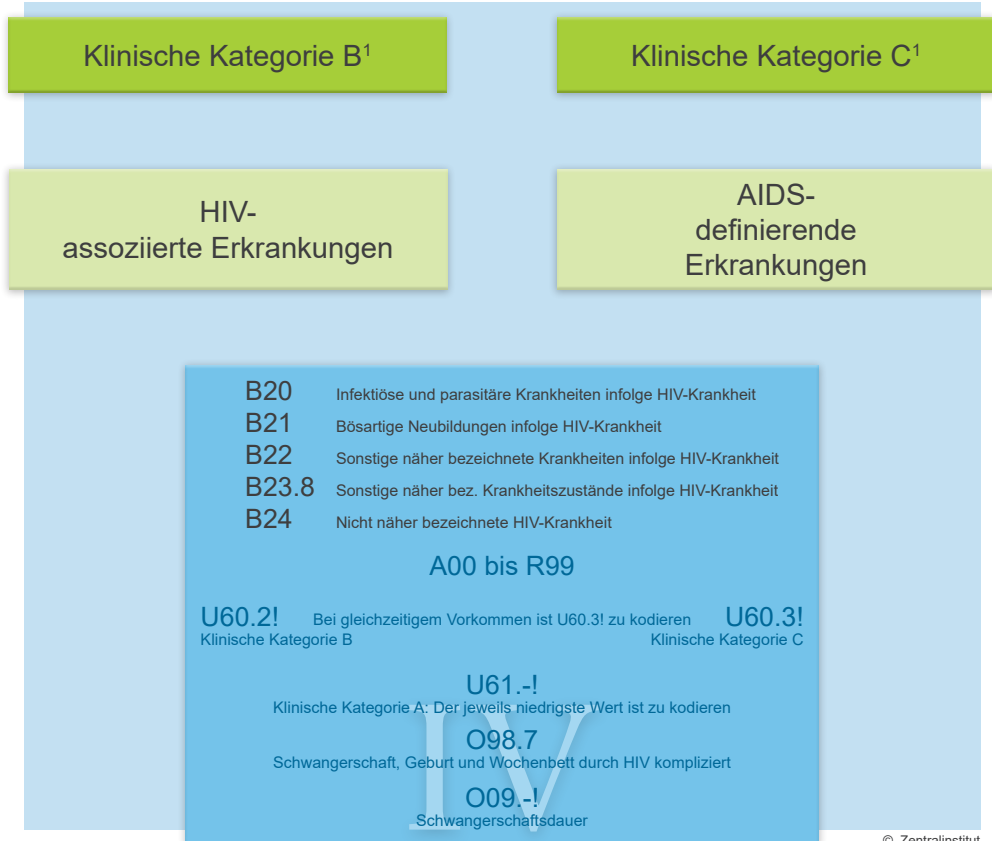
Klinische Kategorie B$^1$

Klinische Kategorie C$^1$

HIV-assoziierte Erkrankungen

AIDS-definierende Erkrankungen

B20 Infektiöse und parasitäre Krankheiten infolge HIV-Krankheit
B21 Bösartige Neubildungen infolge HIV-Krankheit
B22 Sonstige näher bezeichnete Krankheiten infolge HIV-Krankheit
B23.8 Sonstige näher bez. Krankheitszustände infolge HIV-Krankheit
B24 Nicht näher bezeichnete HIV-Krankheit

A00 bis R99

U60.2! Bei gleichzeitigem Vorkommen ist U60.3! zu kodieren U60.3!
Klinische Kategorie B Klinische Kategorie C

U61.-!
Klinische Kategorie A: Der jeweils niedrigste Wert ist zu kodieren

O98.7
Schwangerschaft, Geburt und Wochenbett durch HIV kompliziert

O09.-!
Schwangerschaftsdauer

IV

© Zentralinstitut